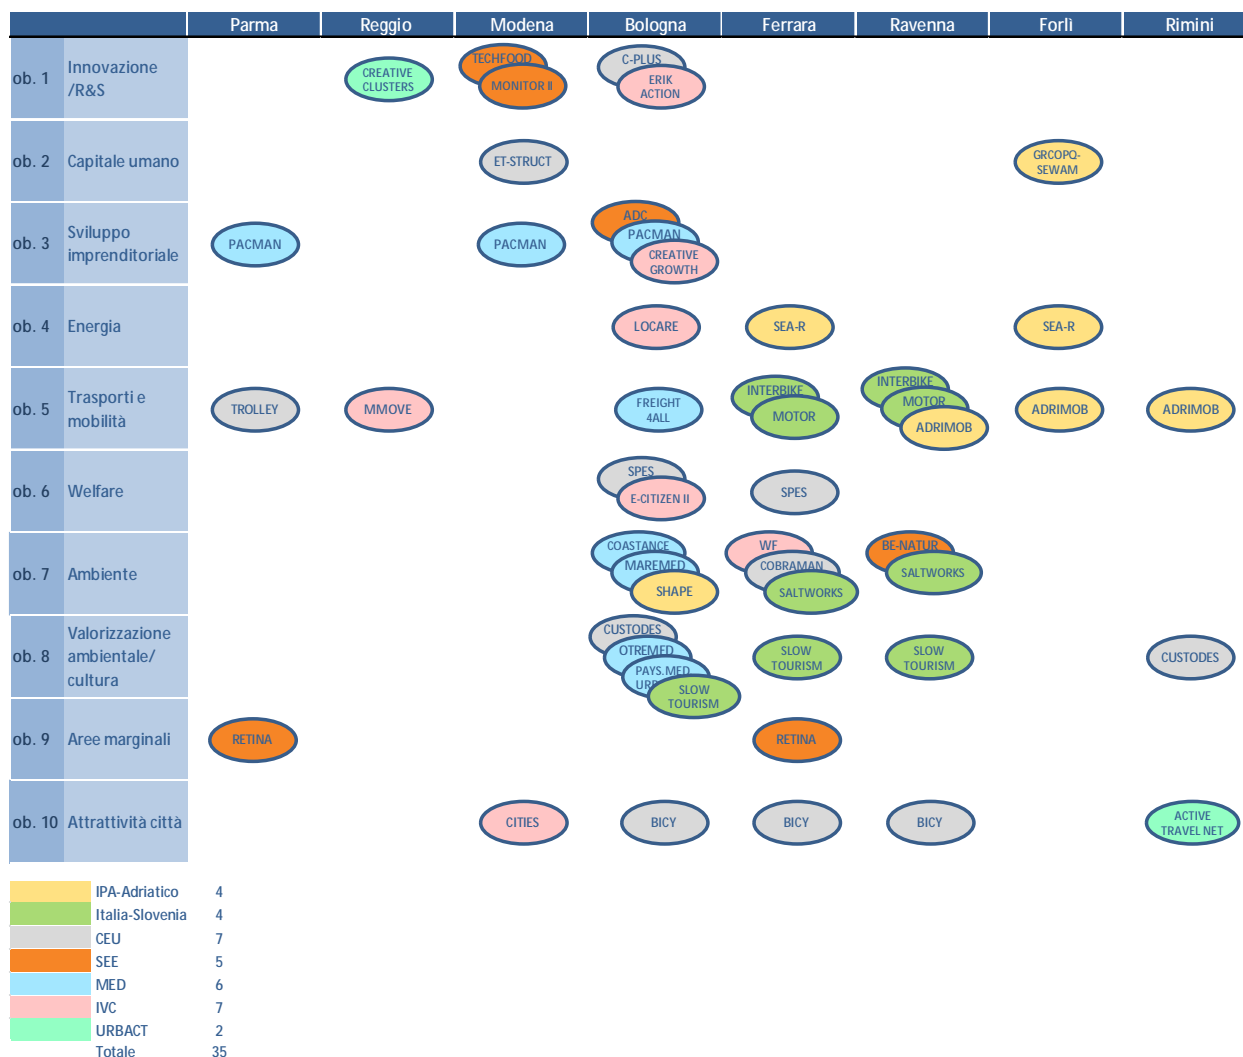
| | | Parma | Reggio | Modena | Bologna | Ferrara | Ravenna | Forlì | Rimini |
|---|---|---|---|---|---|---|---|---|---|
| ob. 1 | Innovazione /R&S | | CREATIVE CLUSTERS | TECHFOOD, MONITOR II | C-PLUS, ERIK ACTION | | | | |
| ob. 2 | Capitale umano | | | ET-STRUCT | | | | GRCOPQ-SEWAM | |
| ob. 3 | Sviluppo imprenditoriale | PACMAN | | PACMAN | ADC, PACMAN, CREATIVE GROWTH | | | | |
| ob. 4 | Energia | | | | LOCARE | SEA-R | | SEA-R | |
| ob. 5 | Trasporti e mobilità | TROLLEY | MMOVE | | FREIGHT 4ALL | INTERBIKE, MOTOR | INTERBIKE, MOTOR, ADRIMOB | ADRIMOB | ADRIMOB |
| ob. 6 | Welfare | | | | SPES, E-CITIZEN II | SPES | | | |
| ob. 7 | Ambiente | | | | COASTANCE, MAREMED, SHAPE | WF, COBRAMAN, SALTWORKS | BE-NATUR, SALTWORKS | | |
| ob. 8 | Valorizzazione ambientale/ cultura | | | | CUSTODES, OTREMED, PAYS.MED URB, SLOW TOURISM | SLOW TOURISM | SLOW TOURISM | | CUSTODES |
| ob. 9 | Aree marginali | RETINA | | | | RETINA | | | |
| ob. 10 | Attrattività città | | | CITIES | BICY | BICY | BICY | | ACTIVE TRAVEL NET |

| | |
|---|---|
| IPA-Adriatico | 4 |
| Italia-Slovenia | 4 |
| CEU | 7 |
| SEE | 5 |
| MED | 6 |
| IVC | 7 |
| URBACT | 2 |
| Totale | 35 |